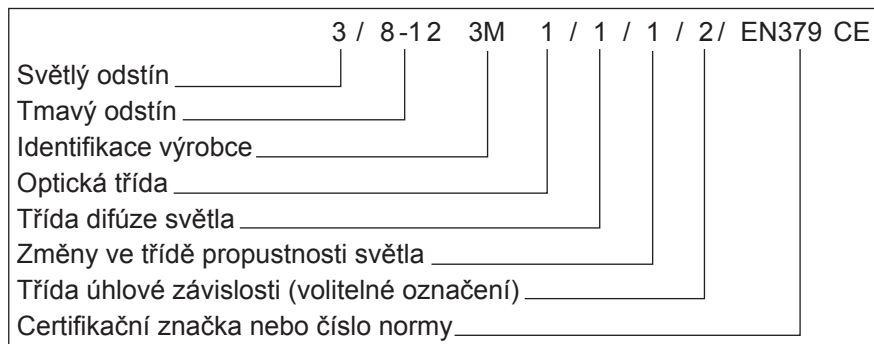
3 / 8-12 3M 1 / 1 / 1 / 2/ EN379 CE

Světlý odstín
Tmavý odstín
Identifikace výrobce
Optická třída
Třída difúze světla
Změny ve třídě propustnosti světla
Třída úhlové závislosti (volitelné označení)
Certifikační značka nebo číslo normy